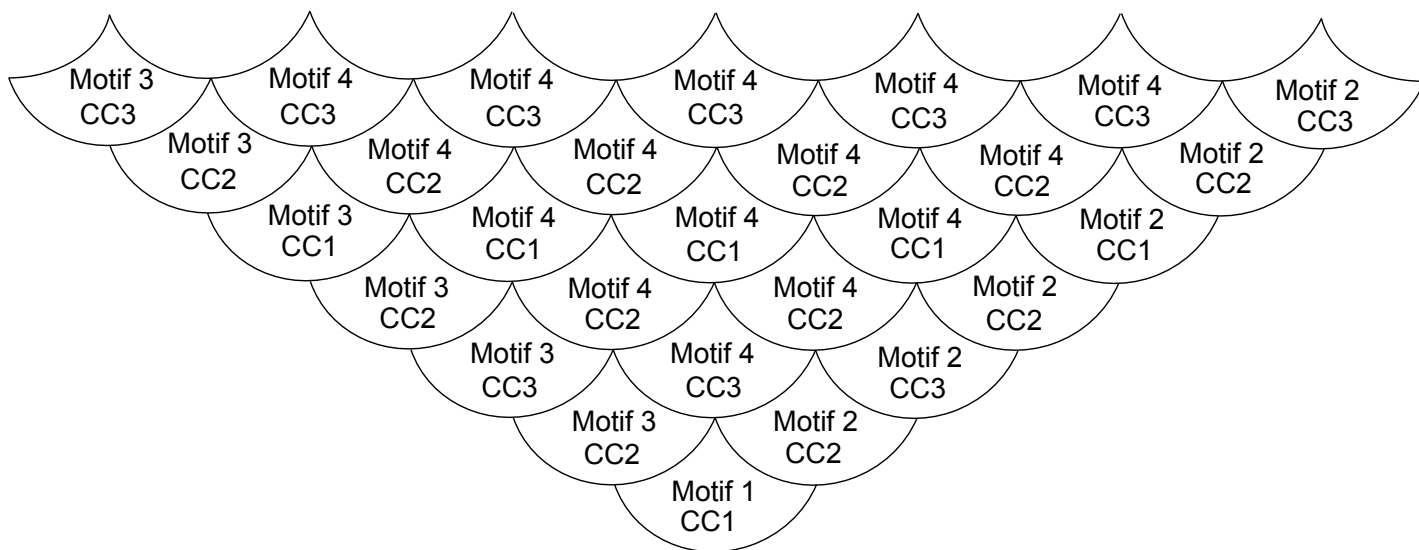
Motif 3
CC3

Motif 4
CC3

Motif 4
CC3

Motif 4
CC3

Motif 4
CC3

Motif 4
CC3

Motif 2
CC3

Motif 3
CC2

Motif 4
CC2

Motif 4
CC2

Motif 4
CC2

Motif 4
CC2

Motif 2
CC2

Motif 3
CC1

Motif 4
CC1

Motif 4
CC1

Motif 4
CC1

Motif 2
CC1

Motif 3
CC2

Motif 4
CC2

Motif 4
CC2

Motif 2
CC2

Motif 3
CC3

Motif 4
CC3

Motif 2
CC3

Motif 3
CC2

Motif 2
CC2

Motif 1
CC1